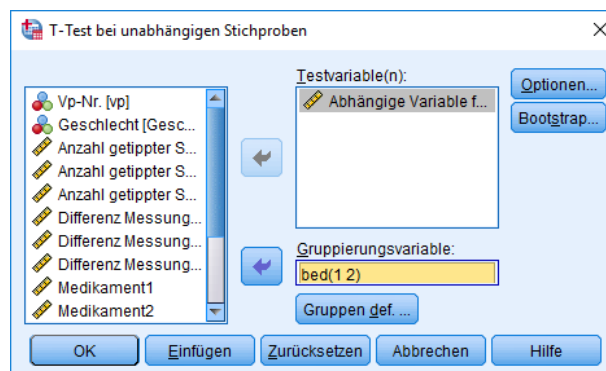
T-Test bei unabhängigen Stichproben

Vp-Nr. [vp]
Geschlecht [Gesc...
Anzahl getippter S...
Anzahl getippter S...
Anzahl getippter S...
Differenz Messung...
Differenz Messung...
Differenz Messung...
Medikament1
Medikament2

Testvariable(n):
Abhängige Variable f...

Optionen...
Bootstrap...

Gruppierungsvariable:
bed(1 2)

Gruppen def. ...

OK
Einfügen
Zurücksetzen
Abbrechen
Hilfe